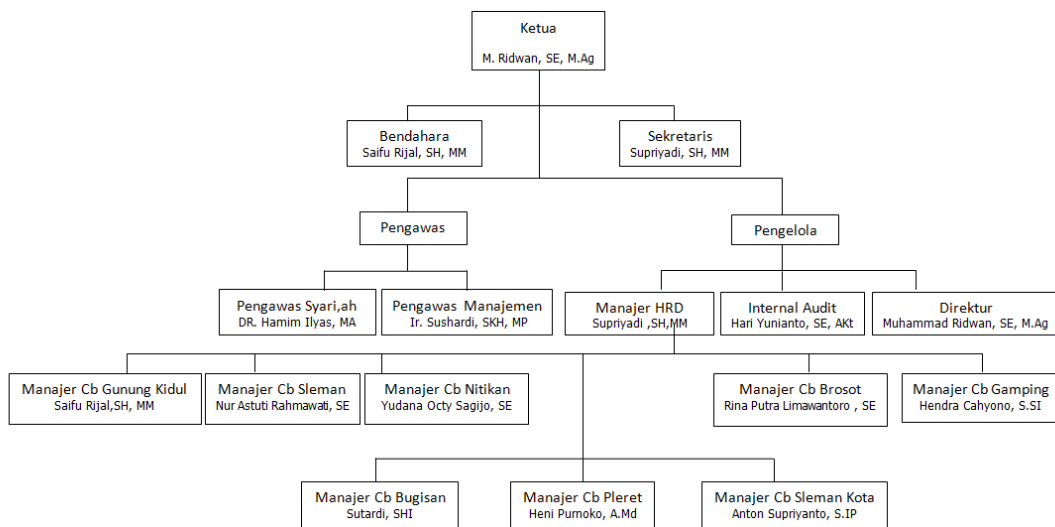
Ketua
M. Ridwan, SE, M.Ag

Bendahara
Saifu Rijal, SH, MM

Sekretaris
Supriyadi, SH, MM

Pengawas

Pengelola

Pengawas Syari,ah
DR. Hamim Ilyas, MA

Pengawas Manajemen
Ir. Sushardi, SKH, MP

Manajer HRD
Supriyadi ,SH,MM

Internal Audit
Hari Yunianto, SE, AKt

Direktur
Muhammad Ridwan, SE, M.Ag

Manajer Cb Gunung Kidul
Saifu Rijal,SH, MM

Manajer Cb Sleman
Nur Astuti Rahmawati, SE

Manajer Cb Nitikan
Yudana Octy Sagijo, SE

Manajer Cb Brosot
Rina Putra Limawantoro , SE

Manajer Cb Gamping
Hendra Cahyono, S.SI

Manajer Cb Bugisan
Sutardi, SHI

Manajer Cb Pleret
Heni Purnoko, A.Md

Manajer Cb Sleman Kota
Anton Supriyanto, S.IP